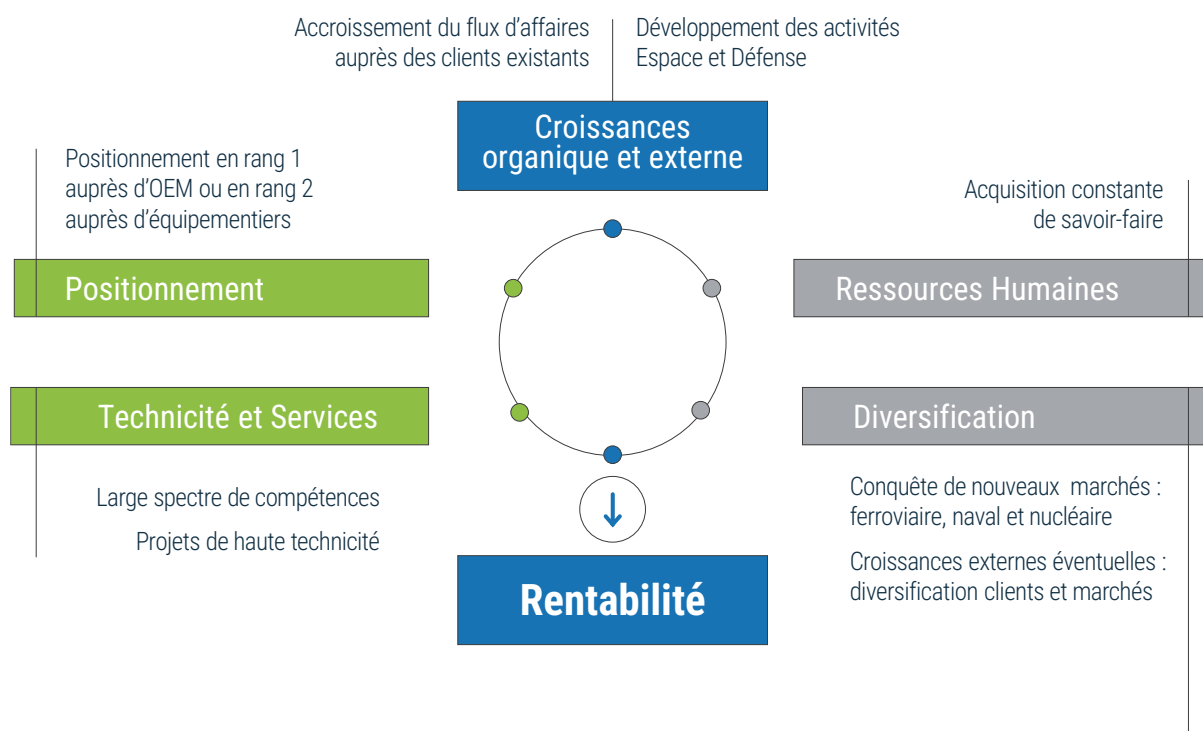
Accroissement du flux d'affaires auprès des clients existants

Développement des activités Espace et Défense

Croissances organique et externe

Positionnement en rang 1 auprès d'OEM ou en rang 2 auprès d'équipementiers

Positionnement

Acquisition constante de savoir-faire

Ressources Humaines

Technicité et Services

Diversification

Large spectre de compétences

Projets de haute technicité

Conquête de nouveaux marchés : ferroviaire, naval et nucléaire

Croissances externes éventuelles : diversification clients et marchés

↓

Rentabilité